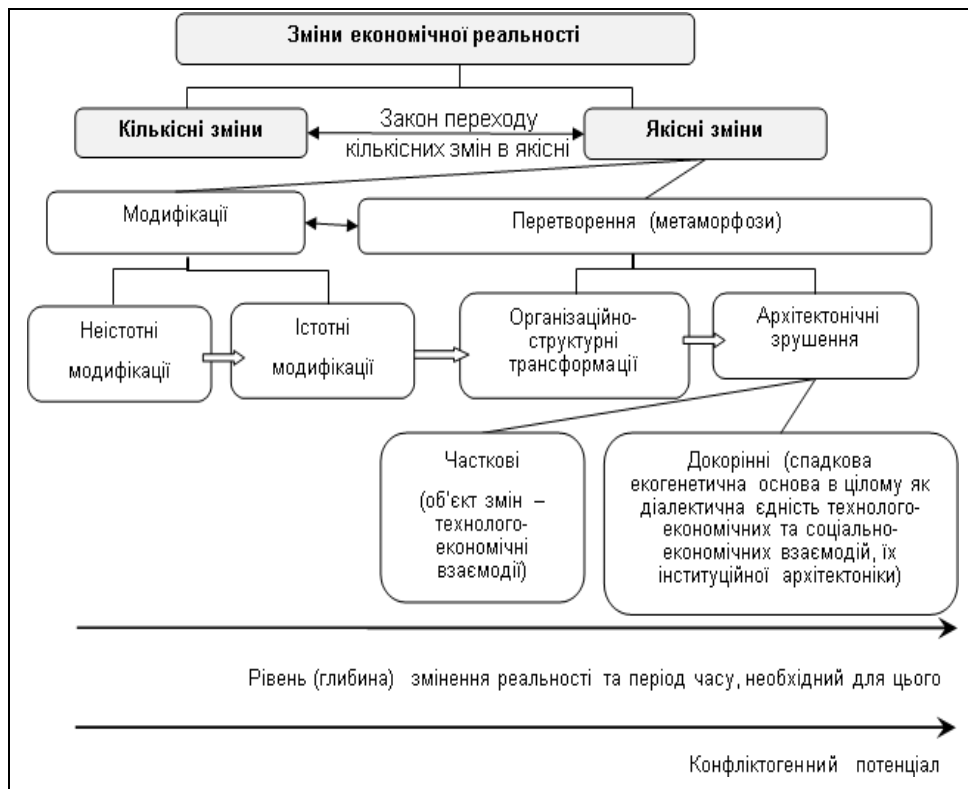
Зміни економічної реальності

Кількісні зміни

Закон переходу кількісних змін в якісні

Якісні зміни

Модифікації

Перетворення (метаморфози)

Неістотні модифікації

Істотні модифікації

Організаційно-структурні трансформації

Архітектонічні зрушення

Часткові (об'єкт змін – технолого-економічні взаємодії)

Докорінні (спадкова екогенетична основа в цілому як діалектична єдність технолого-економічних та соціально-економічних взаємодій, їх інституційної архітектоніки)

Рівень (глибина) змінення реальності та період часу, необхідний для цього

Конфліктогенний потенціал